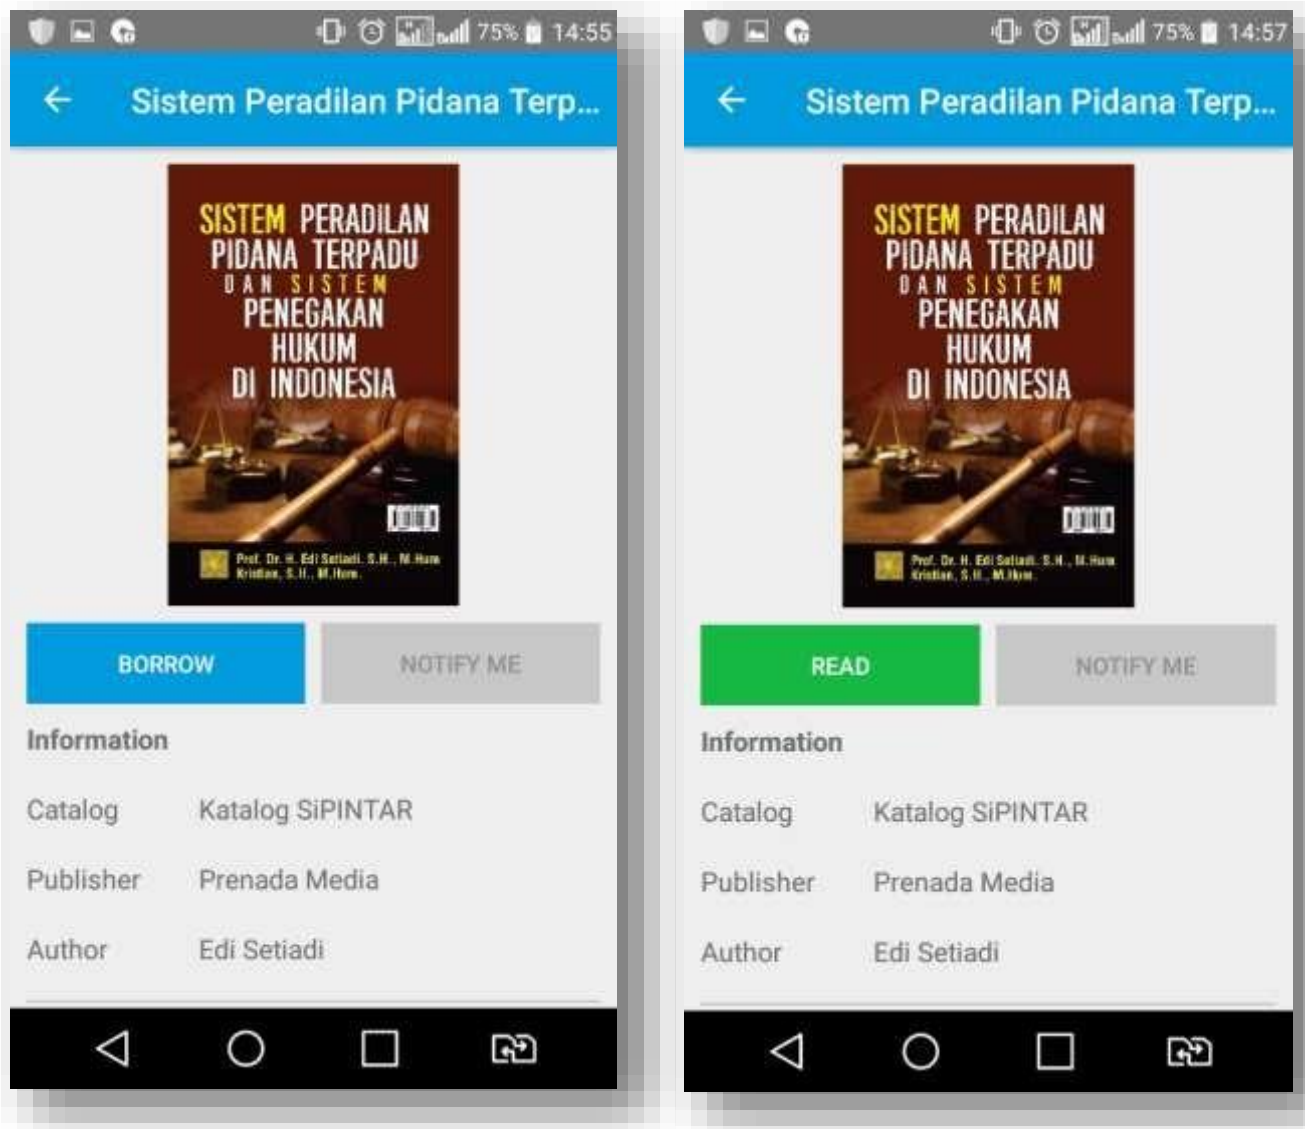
75% 14:55

Sistem Peradilan Pidana Terp...

SISTEM PERADILAN PIDANA TERPADU DAN SISTEM PENEGAKAN HUKUM DI INDONESIA

Prof. Dr. H. Edi Setiadi, S.H., M.Hum. Kristian, S.H., M.Hum.

BORROW

NOTIFY ME

Information

Catalog Katalog SiPINTAR

Publisher Prenada Media

Author Edi Setiadi

75% 14:57

Sistem Peradilan Pidana Terp...

SISTEM PERADILAN PIDANA TERPADU DAN SISTEM PENEGAKAN HUKUM DI INDONESIA

Prof. Dr. H. Edi Setiadi, S.H., M.Hum. Kristian, S.H., M.Hum.

READ

NOTIFY ME

Information

Catalog Katalog SiPINTAR

Publisher Prenada Media

Author Edi Setiadi